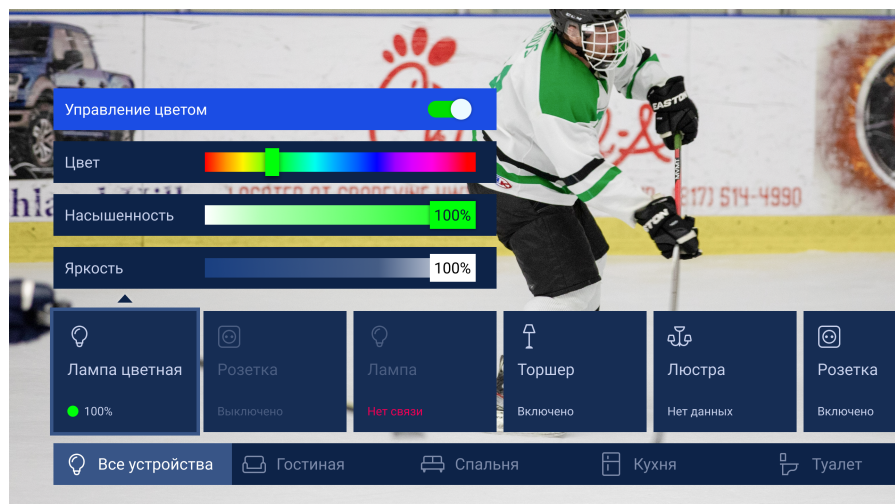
Управление цветом

Цвет

Насыщенность 100%

Яркость 100%

Лампа цветная
100%

Розетка
Выключено

Лампа
Нет связи

Торшер
Включено

Люстра
Нет данных

Розетка
Включено

Все устройства

Гостиная

Спальня

Кухня

Туалет